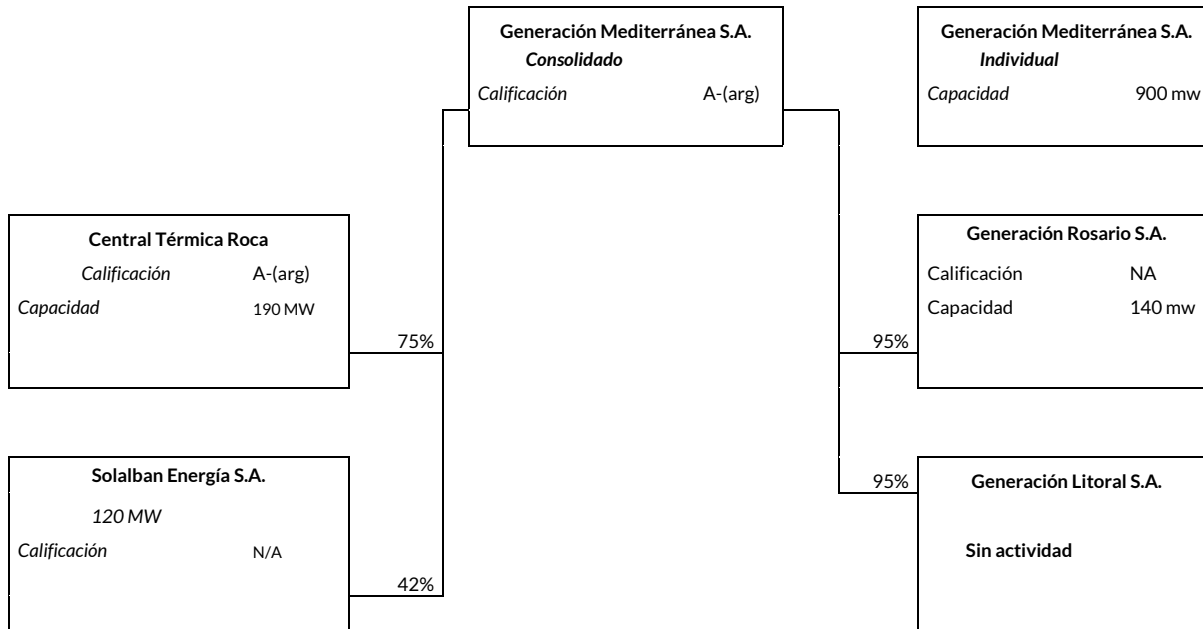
Generación Mediterránea S.A.
Consolidado
Calificación A-(arg)

Generación Mediterránea S.A.
Individual
Capacidad 900 mw

Central Térmica Roca
Calificación A-(arg)
Capacidad 190 MW

75%

Generación Rosario S.A.
Calificación NA
Capacidad 140 mw

95%

Solalban Energía S.A.
120 MW
Calificación N/A

42%

95%

Generación Litoral S.A.
Sin actividad